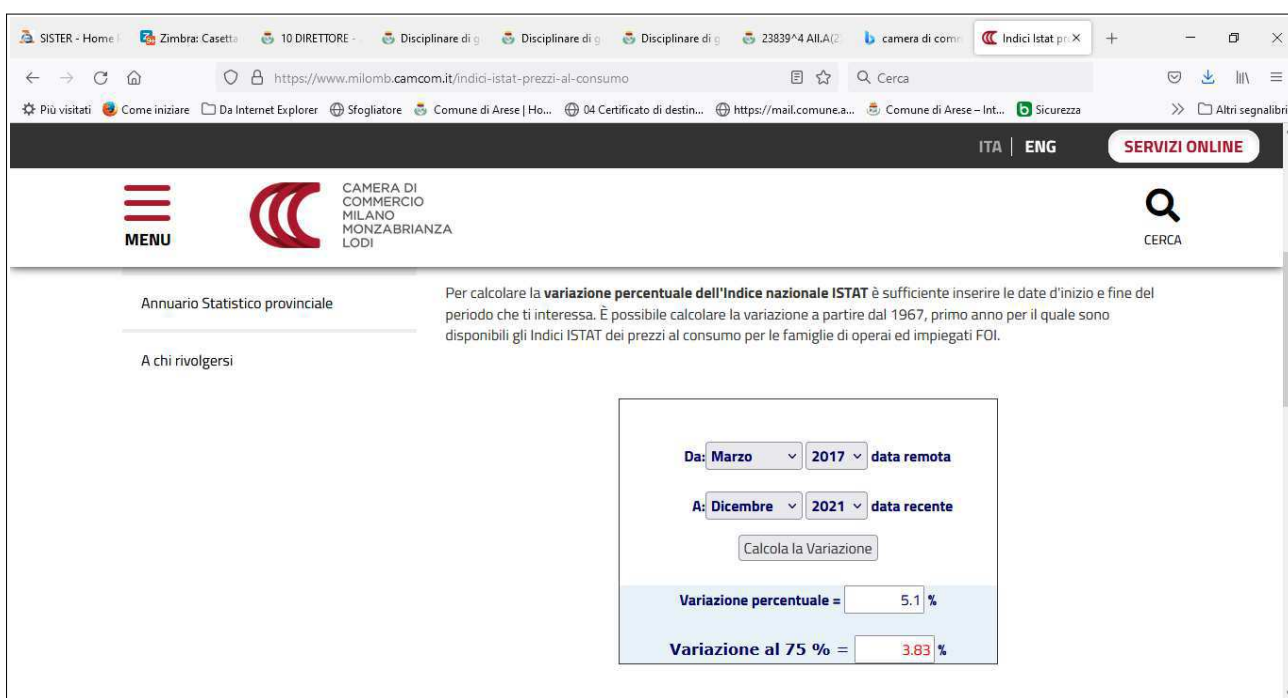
SISTER - Home | Zimbra: Casetta | 10 DIRETTORE - | Disciplinare di g | Disciplinare di g | Disciplinare di g | 23839^4 All.A(2 | camera di comm | Indici Istat pr ×

https://www.milomb.camcom.it/indici-istat-prezzi-al-consumo

Cerca

Più visitati | Come iniziare | Da Internet Explorer | Sfogliatore | Comune di Arese | Ho... | 04 Certificato di destin... | https://mail.comune.a... | Comune di Arese – Int... | Sicurezza | Altri segnalibri

ITA | ENG

SERVIZI ONLINE

MENU

CAMERA DI COMMERCIO MILANO MONZABRIANZA LODI

CERCA

Annuario Statistico provinciale

A chi rivolgersi

Per calcolare la **variazione percentuale dell'Indice nazionale ISTAT** è sufficiente inserire le date d'inizio e fine del periodo che ti interessa. È possibile calcolare la variazione a partire dal 1967, primo anno per il quale sono disponibili gli Indici ISTAT dei prezzi al consumo per le famiglie di operai ed impiegati FOI.

Da: Marzo 2017 data remota

A: Dicembre 2021 data recente

Calcola la Variazione

Variazione percentuale = 5.1 %

Variazione al 75 % = 3.83 %